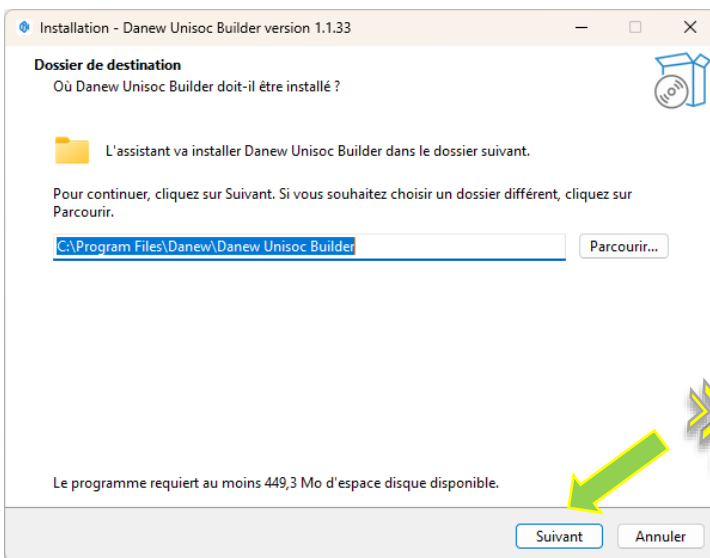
Installation - Danew Unisoc Builder version 1.1.33

Dossier de destination
Où Danew Unisoc Builder doit-il être installé ?

L'assistant va installer Danew Unisoc Builder dans le dossier suivant.

Pour continuer, cliquez sur Suivant. Si vous souhaitez choisir un dossier différent, cliquez sur Parcourir.

C:\Program Files\Danew\Danew Unisoc Builder

Parcourir...

Le programme requiert au moins 449,3 Mo d'espace disque disponible.

Suivant

Annuler